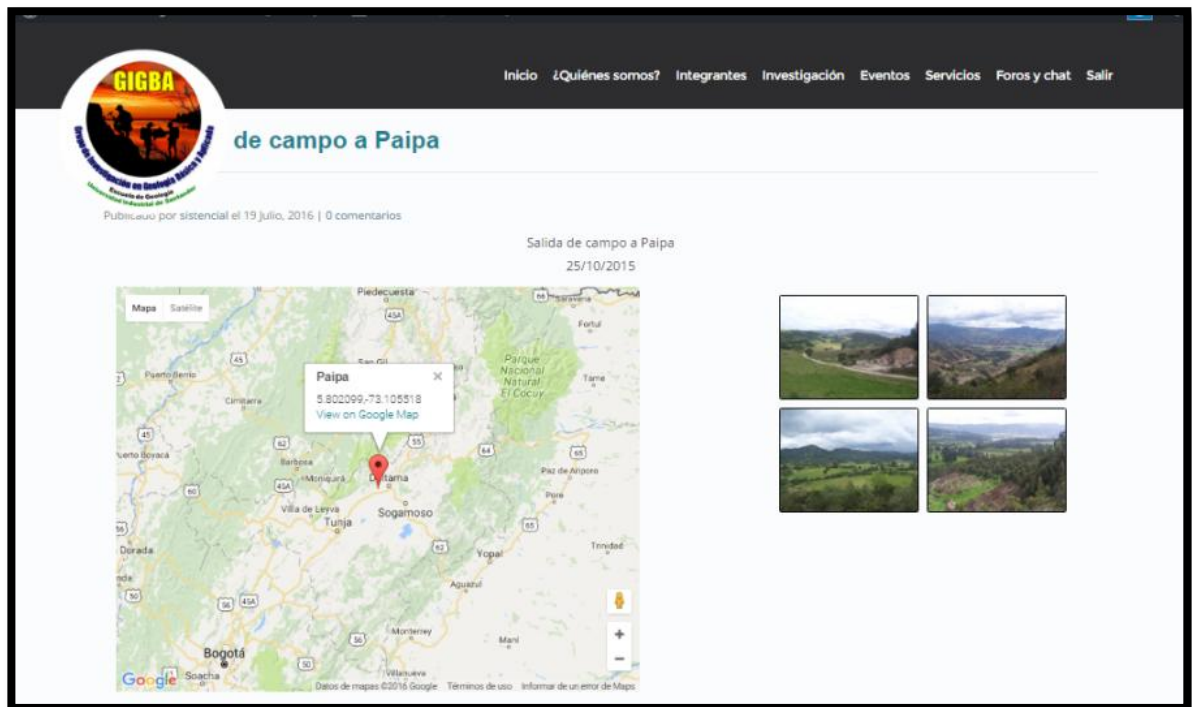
GIGBA

Grupo de Investigación en Geología Básica y Aplicada
Escuela de Geología
Universidad Industrial de Santander

Inicio ¿Quiénes somos? Integrantes Investigación Eventos Servicios Foros y chat Salir

de campo a Paipa

Publicado por sistencial el 19 Julio, 2016 | 0 comentarios

Salida de campo a Paipa
25/10/2015

Mapa Satélite

Piedecuesta
Saravena
45A
Fortul
San Gil
Parque Nacional Natural El Cocuy
Puerto Berrio
Tame
Cimitarra
Paipa
5.802099,-73.105518
View on Google Map
45
62
55
64
65
Puerto Boyacá
Barbosa
Moniquirá
Duitama
Paz de Ariporo
45A
60
Pore
Villa de Leyva
Sogamoso
Tunja
65
Dorada
62
Yopal
Trinidad
Aguazul
50
56
45A
Monterrey
Maní
Bogotá
56
Soacha
50
Villanueva

Google
Datos de mapas ©2016 Google Términos de uso Informar de un error de Maps